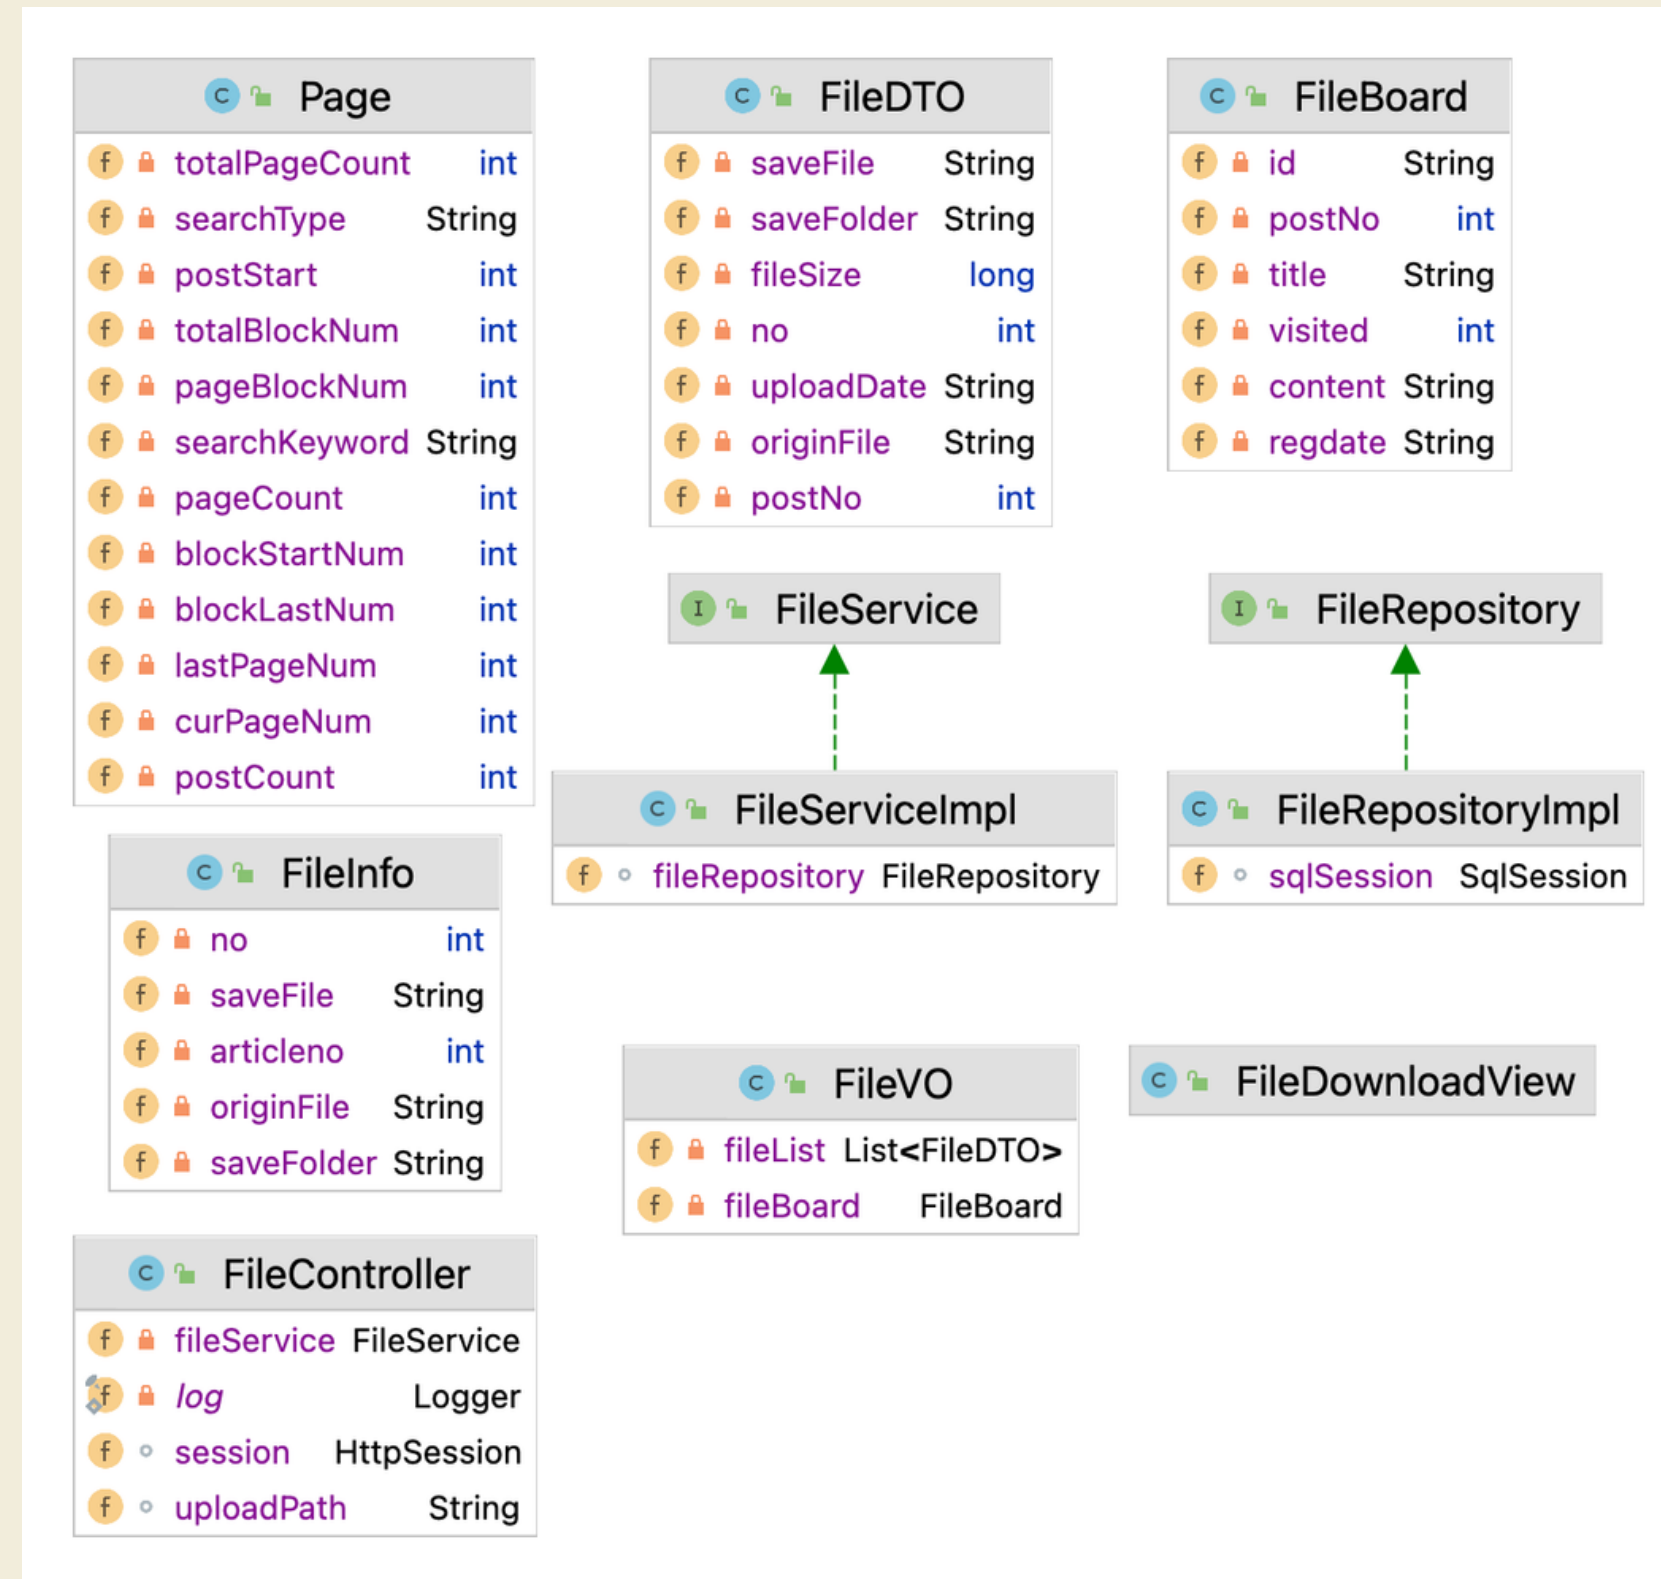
Page

| | |
|---|---|
| totalPageCount | int |
| searchType | String |
| postStart | int |
| totalBlockNum | int |
| pageBlockNum | int |
| searchKeyword | String |
| pageCount | int |
| blockStartNum | int |
| blockLastNum | int |
| lastPageNum | int |
| curPageNum | int |
| postCount | int |

FileDTO

| | |
|---|---|
| saveFile | String |
| saveFolder | String |
| fileSize | long |
| no | int |
| uploadDate | String |
| originFile | String |
| postNo | int |

FileBoard

| | |
|---|---|
| id | String |
| postNo | int |
| title | String |
| visited | int |
| content | String |
| regdate | String |

FileService

FileRepository

FileServiceImpl

| | |
|---|---|
| fileRepository | FileRepository |

FileRepositoryImpl

| | |
|---|---|
| sqlSession | SqlSession |

FileInfo

| | |
|---|---|
| no | int |
| saveFile | String |
| articleno | int |
| originFile | String |
| saveFolder | String |

FileVO

| | |
|---|---|
| fileList | List<FileDTO> |
| fileBoard | FileBoard |

FileDownloadView

FileController

| | |
|---|---|
| fileService | FileService |
| log | Logger |
| session | HttpSession |
| uploadPath | String |